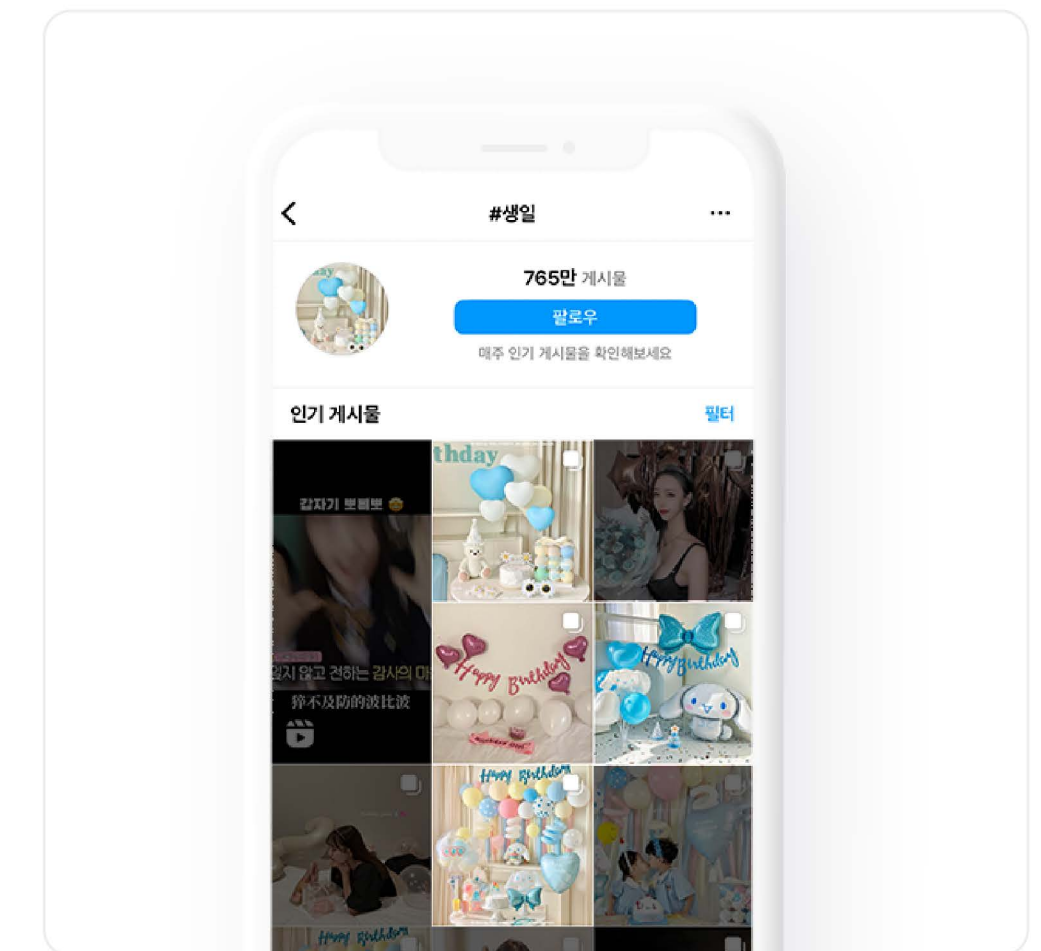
#생일

765만 게시물

팔로우

매주 인기 게시물을 확인해보세요

인기 게시물

필터

갑자기 뽀뽀뽀 😊

잊지 않고 전하는 감사의 마

猝不及防的波比波

thday

Happy Birthday

Happy Birthday

Happy Birthday

Happy Birthday